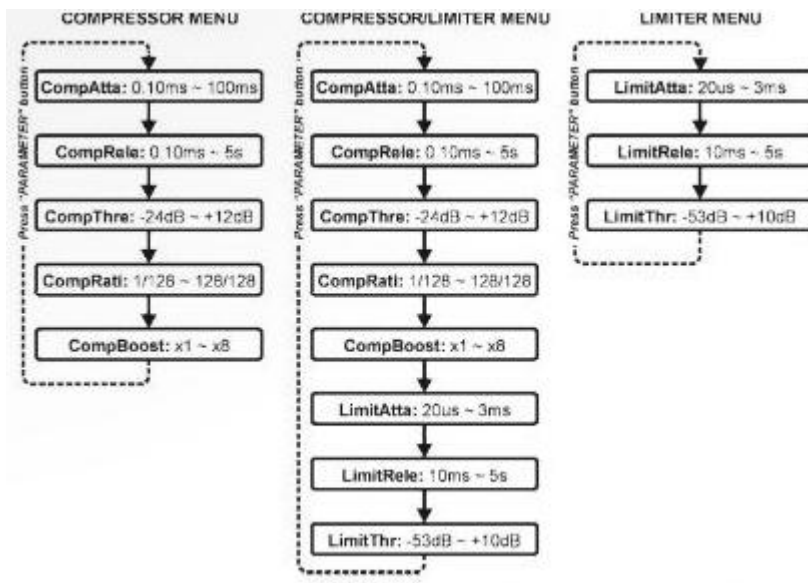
COMPRESSOR MENU

Press "PARAMETER" button

CompAtta: 0.10ms ~ 100ms

CompRele: 0.10ms ~ 5s

CompThre: -24dB ~ +12dB

CompRati: 1/128 ~ 128/128

CompBoost: x1 ~ x8

COMPRESSOR/LIMITER MENU

Press "PARAMETER" button

CompAtta: 0.10ms ~ 100ms

CompRele: 0.10ms ~ 5s

CompThre: -24dB ~ +12dB

CompRati: 1/128 ~ 128/128

CompBoost: x1 ~ x8

LimitAtta: 20us ~ 3ms

LimitRele: 10ms ~ 5s

LimitThr: -53dB ~ +10dB

LIMITER MENU

Press "PARAMETER" button

LimitAtta: 20us ~ 3ms

LimitRele: 10ms ~ 5s

LimitThr: -53dB ~ +10dB